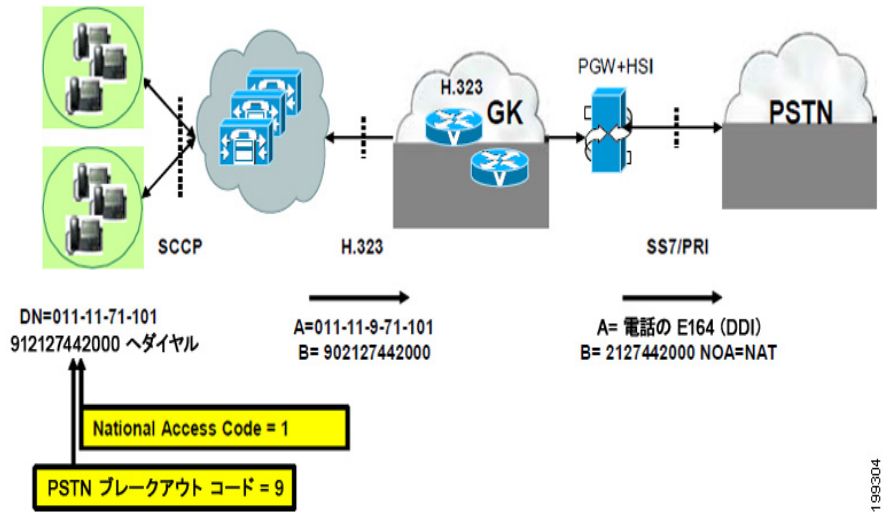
H.323
GK

PGW+HSI

PSTN

SCCP

H.323

SS7/PRI

DN=011-11-71-101
912127442000 へダイヤル

A=011-11-9-71-101
B= 902127442000

A= 電話の E164 (DDI)
B= 2127442000 NOA=NAT

National Access Code = 1

PSTN ブレークアウト コード = 9

199304